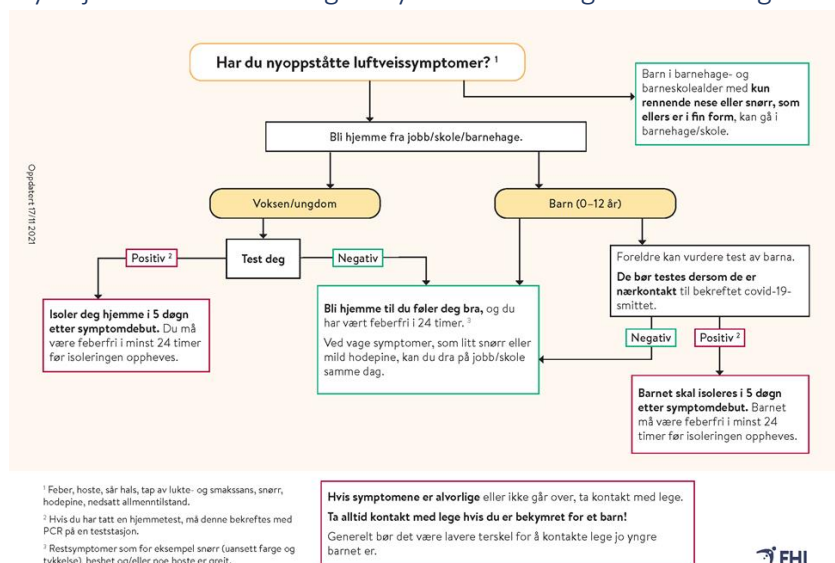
Har du nyoppståtte luftveissymptomer? ¹

Barn i barnehage- og barneskolealder med **kun rennende nese eller snørr, som ellers er i fin form**, kan gå i barnehage/skole.

Bli hjemme fra jobb/skole/barnehage.

Oppdatert 17.11.2021

Voksen/ungdom

Barn (0–12 år)

Positiv ²

Test deg

Negativ

Foreldre kan vurdere test av barna.

**De bør testes dersom de er nærkontakt** til bekreftet covid-19-smittet.

**Isoler deg hjemme i 5 døgn etter symptomdebut.** Du må være feberfri i minst 24 timer før isoleringen oppheves.

**Bli hjemme til du føler deg bra,** og du har vært feberfri i 24 timer. ³

Ved vage symptomer, som litt snørr eller mild hodepine, kan du dra på jobb/skole samme dag.

Negativ

Positiv ²

**Barnet skal isoleres i 5 døgn etter symptomdebut.** Barnet må være feberfri i minst 24 timer før isoleringen oppheves.

¹ Feber, hoste, sår hals, tap av lukte- og smakssans, snørr, hodepine, nedsatt allmenntilstand.

² Hvis du har tatt en hjemmetest, må denne bekreftes med PCR på en teststasjon.

³ Restsymptomer som for eksempel snørr (uansett farge og tykkelse), heshet og/eller noe hoste er greit.

**Hvis symptomene er alvorlige** eller ikke går over, ta kontakt med lege.

**Ta alltid kontakt med lege hvis du er bekymret for et barn!**

Generelt bør det være lavere terskel for å kontakte lege jo yngre barnet er.

FHI